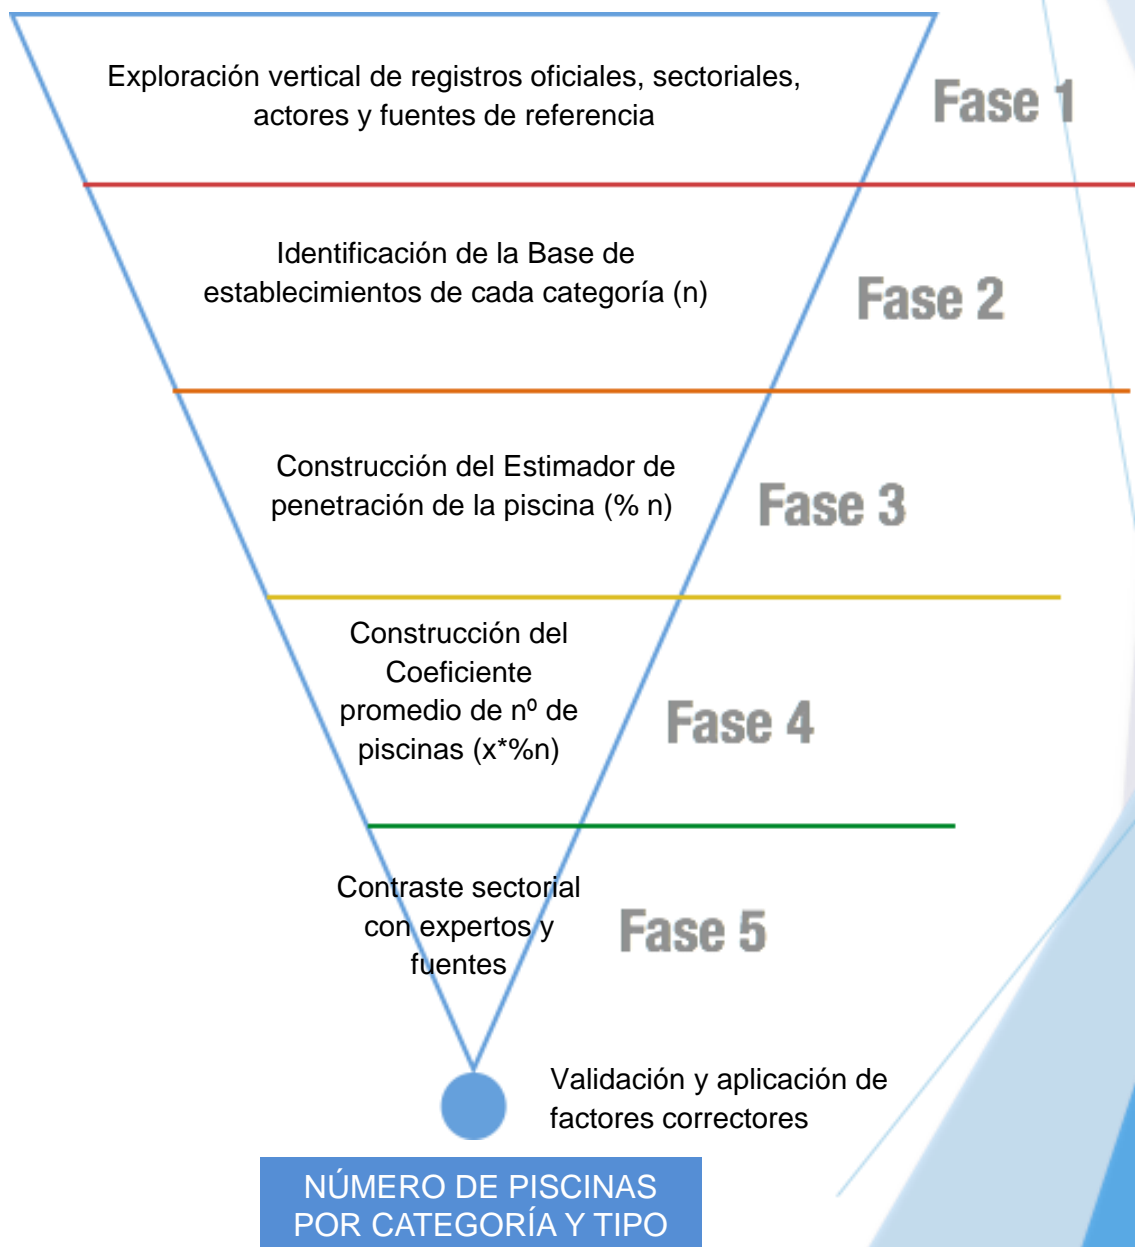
Exploración vertical de registros oficiales, sectoriales, actores y fuentes de referencia

Fase 1

Identificación de la Base de establecimientos de cada categoría (n)

Fase 2

Construcción del Estimador de penetración de la piscina (% n)

Fase 3

Construcción del Coeficiente promedio de nº de piscinas (x*%n)

Fase 4

Contraste sectorial con expertos y fuentes

Fase 5

Validación y aplicación de factores correctores

NÚMERO DE PISCINAS POR CATEGORÍA Y TIPO